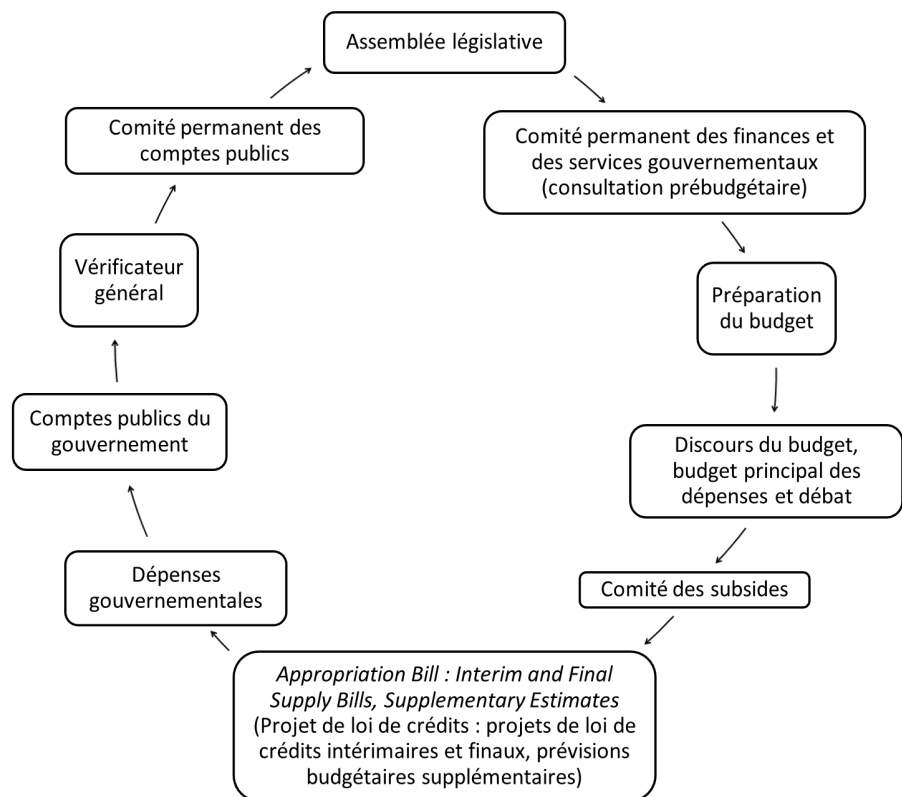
Assemblée législative

Comité permanent des finances et des services gouvernementaux (consultation prébudgétaire)

Préparation du budget

Discours du budget, budget principal des dépenses et débat

Comité des subsides

*Appropriation Bill : Interim and Final Supply Bills, Supplementary Estimates* (Projet de loi de crédits : projets de loi de crédits intérimaires et finaux, prévisions budgétaires supplémentaires)

Dépenses gouvernementales

Comptes publics du gouvernement

Vérificateur général

Comité permanent des comptes publics